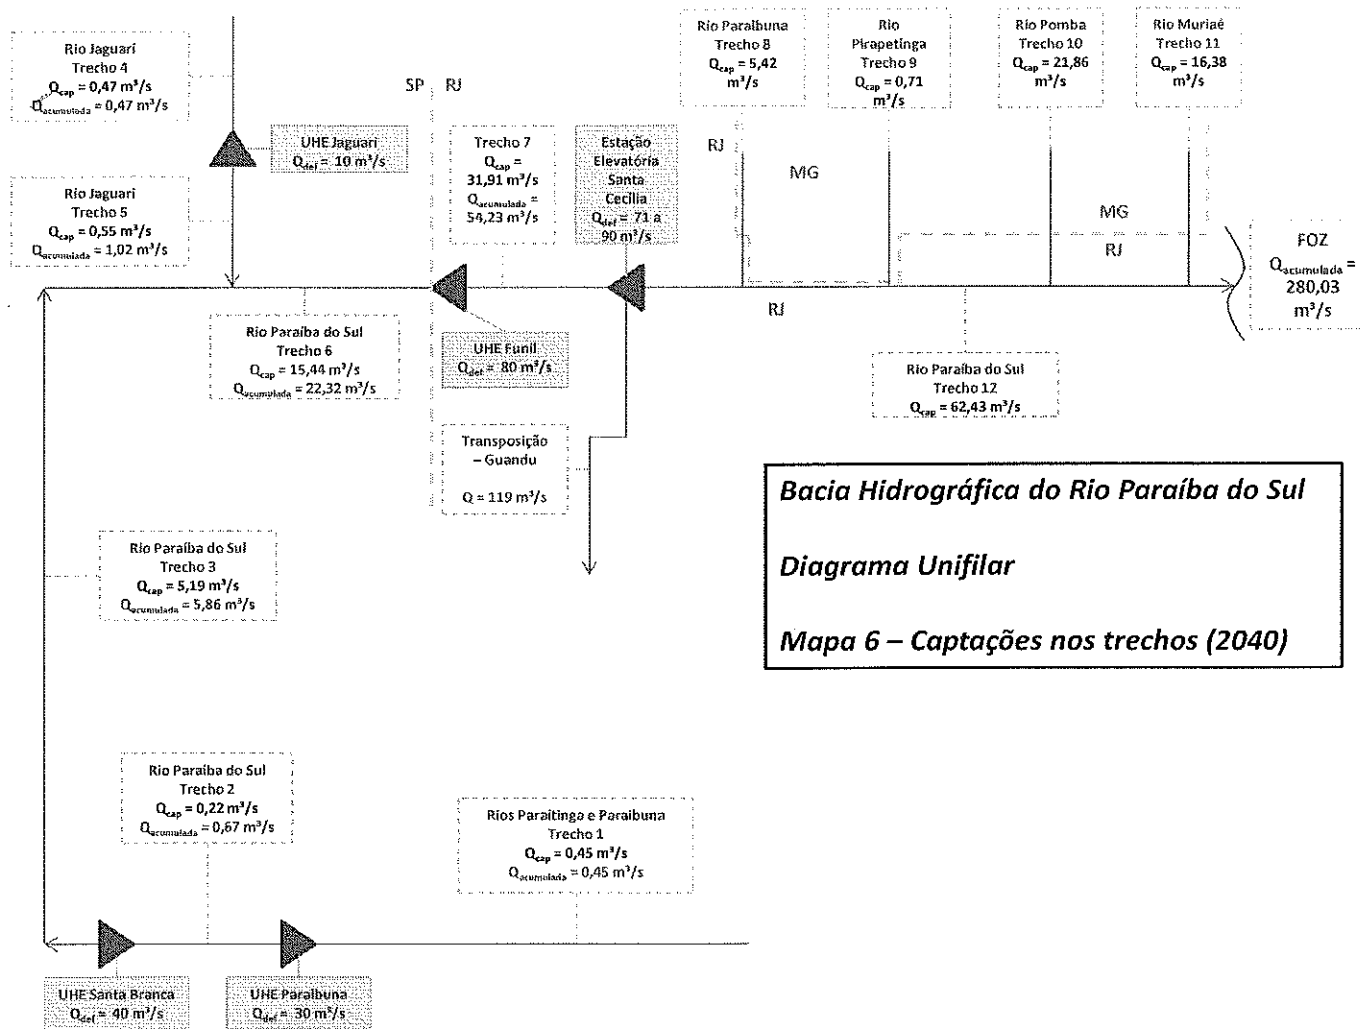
Rio Jaguari
Trecho 4
$Q_{cap} = 0,47$ m³/s
$Q_{acumulada} = 0,47$ m³/s

SP RJ

Rio Paraibuna
Trecho 8
$Q_{cap} = 5,42$ m³/s

Rio
Pirapetinga
Trecho 9
$Q_{cap} = 0,71$ m³/s

Rio Pomba
Trecho 10
$Q_{cap} = 21,86$ m³/s

Rio Muriaé
Trecho 11
$Q_{cap} = 16,38$ m³/s

UHE Jaguari
$Q_{def} = 10$ m³/s

Trecho 7
$Q_{cap} =$ 31,91 m³/s
$Q_{acumulada} =$ 54,23 m³/s

Estação
Elevatória
Santa
Cecília
$Q_{def} = 71$ a 90 m³/s

RJ

MG

Rio Jaguari
Trecho 5
$Q_{cap} = 0,55$ m³/s
$Q_{acumulada} = 1,02$ m³/s

MG
RJ

FOZ
$Q_{acumulada} =$ 280,03 m³/s

RJ

Rio Paraíba do Sul
Trecho 6
$Q_{cap} = 15,44$ m³/s
$Q_{acumulada} = 22,32$ m³/s

UHE Funil
$Q_{def} = 80$ m³/s

Rio Paraíba do Sul
Trecho 12
$Q_{cap} = 62,43$ m³/s

Transposição
– Guandu

Q = 119 m³/s

Bacia Hidrográfica do Rio Paraíba do Sul

Diagrama Unifilar

Mapa 6 – Captações nos trechos (2040)

Rio Paraíba do Sul
Trecho 3
$Q_{cap} = 5,19$ m³/s
$Q_{acumulada} = 5,86$ m³/s

Rio Paraíba do Sul
Trecho 2
$Q_{cap} = 0,22$ m³/s
$Q_{acumulada} = 0,67$ m³/s

Rios Paraitinga e Paraibuna
Trecho 1
$Q_{cap} = 0,45$ m³/s
$Q_{acumulada} = 0,45$ m³/s

UHE Santa Branca
$Q_{def} = 40$ m³/s

UHE Paraibuna
$Q_{def} = 30$ m³/s